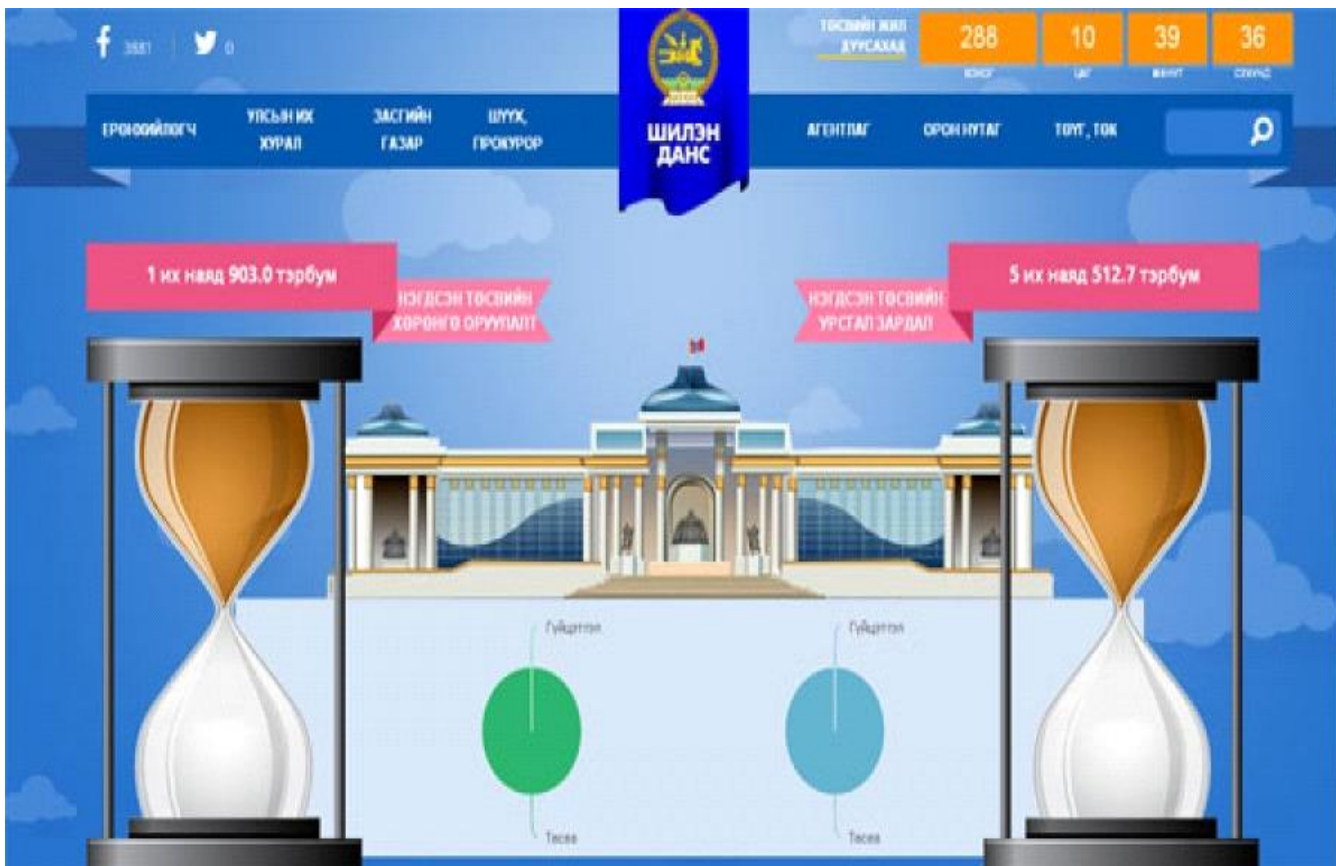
3581 0

ТӨСВИЙН ЖИЛ ДУУСАХАД

288 ХОНОГ

10 ЦАГ

39 МИНУТ

36 СЕКУНД

ЕРӨНХИЙЛӨГЧ

УЛСЫН ИХ ХУРАЛ

ЗАСГИЙН ГАЗАР

ШҮҮХ, ПРОКУРОР

ШИЛЭН ДАНС

АГЕНТЛАГ

ОРОН НУТАГ

ТОЙМ, ТОО

1 их наяд 903.0 тэрбум

НЭГДСЭН ТӨСВИЙН ХӨРӨНГӨ ОРУУЛАЛТ

НЭГДСЭН ТӨСВИЙН УРСГАЛ ЗАРДАЛ

5 их наяд 512.7 тэрбум

Гүйцэтгэл

Төсөв

Гүйцэтгэл

Төсөв